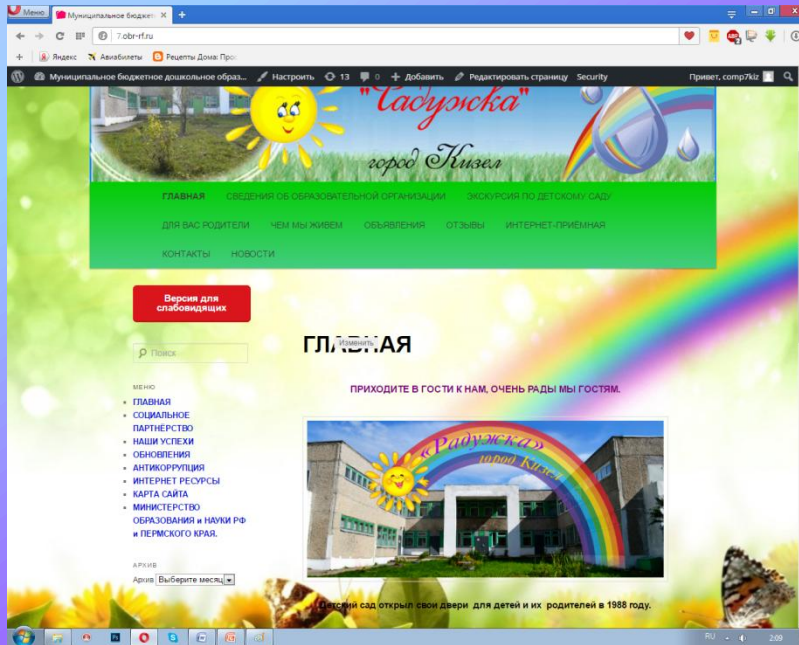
Меню Муниципальное бюджетное ×

7.obr-rf.ru

Яндекс Авиабилеты Рецепты Дома: Про

Муниципальное бюджетное дошкольное образ... Настроить 13 0 Добавить Редактировать страницу Security Привет, comp7kiz

"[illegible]ужка"
город Кизел

ГЛАВНАЯ СВЕДЕНИЯ ОБ ОБРАЗОВАТЕЛЬНОЙ ОРГАНИЗАЦИИ ЭКСКУРСИЯ ПО ДЕТСКОМУ САДУ

ДЛЯ ВАС РОДИТЕЛИ ЧЕМ МЫ ЖИВЕМ ОБЪЯВЛЕНИЯ ОТЗЫВЫ ИНТЕРНЕТ-ПРИЁМНАЯ

КОНТАКТЫ НОВОСТИ

Версия для слабовидящих

Поиск

ГЛАВНАЯ Изменить

МЕНЮ

- ГЛАВНАЯ
- СОЦИАЛЬНОЕ ПАРТНЁРСТВО
- НАШИ УСПЕХИ
- ОБНОВЛЕНИЯ
- АНТИКОРРУПЦИЯ
- ИНТЕРНЕТ РЕСУРСЫ
- КАРТА САЙТА
- МИНИСТЕРСТВО ОБРАЗОВАНИЯ и НАУКИ РФ и ПЕРМСКОГО КРАЯ.

АРХИВ

Архив Выберите месяц

ПРИХОДИТЕ В ГОСТИ К НАМ, ОЧЕНЬ РАДЫ МЫ ГОСТЯМ.

«Радужка»
город Кизел

Детский сад открыл свои двери для детей и их родителей в 1988 году.

RU 2:09